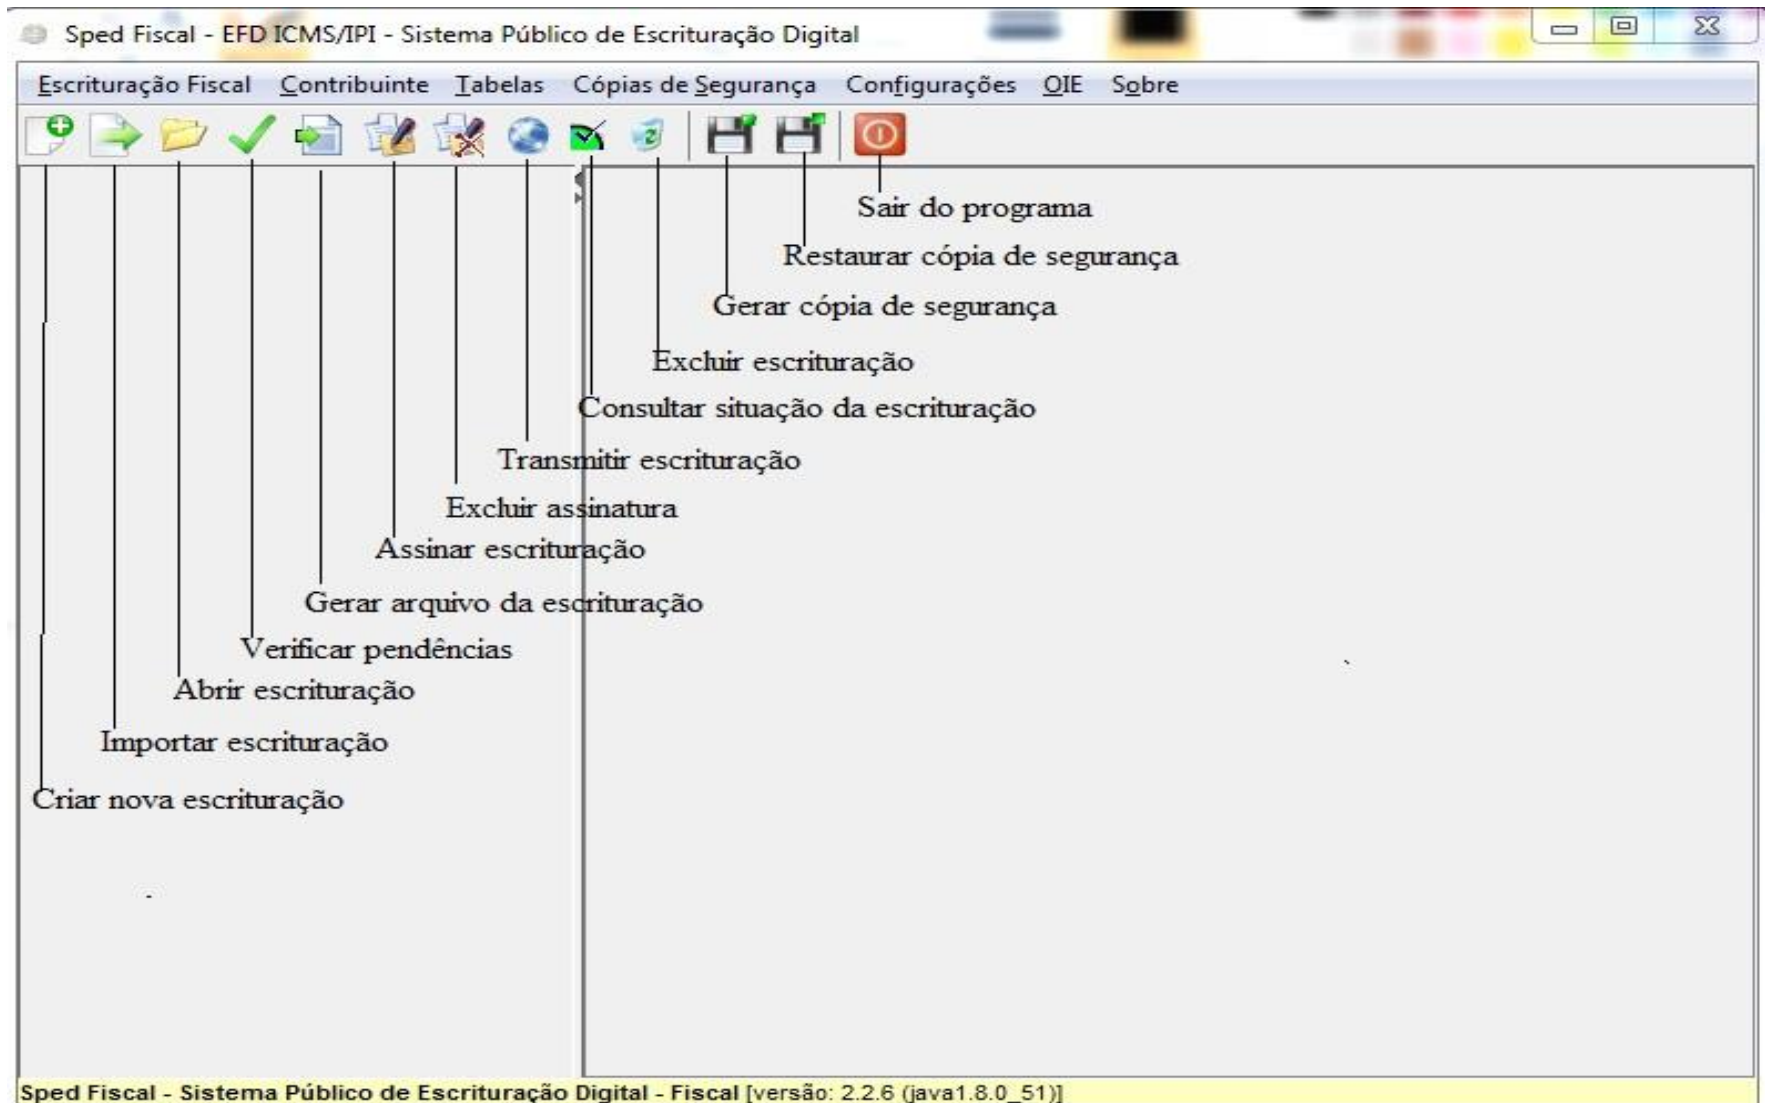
Sped Fiscal - EFD ICMS/IPI - Sistema Público de Escrituração Digital

Escrituração Fiscal Contribuinte Tabelas Cópias de Segurança Configurações OIE Sobre

Sair do programa

Restaurar cópia de segurança

Gerar cópia de segurança

Excluir escrituração

Consultar situação da escrituração

Transmitir escrituração

Excluir assinatura

Assinar escrituração

Gerar arquivo da escrituração

Verificar pendências

Abrir escrituração

Importar escrituração

Criar nova escrituração

Sped Fiscal - Sistema Público de Escrituração Digital - Fiscal [versão: 2.2.6 (java1.8.0_51)]